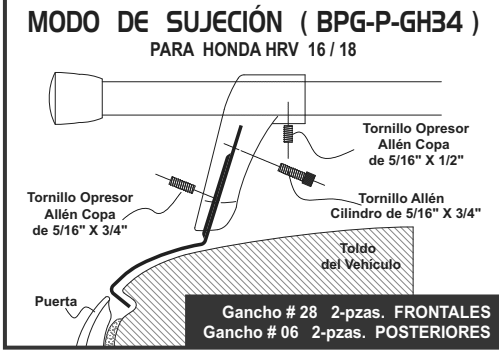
MODO DE SUJECIÓN ( BPG-P-GH34 )
PARA HONDA HRV 16 / 18

Tornillo Opresor Allén Copa de 5/16" X 1/2"

Tornillo Opresor Allén Copa de 5/16" X 3/4"

Tornillo Allén Cilindro de 5/16" X 3/4"

Toldo del Vehículo

Puerta

Gancho # 28 2-pzas. FRONTALES
Gancho # 06 2-pzas. POSTERIORES